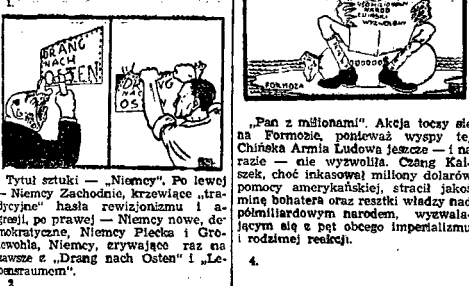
1.

DRANG NACH OSTEN

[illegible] OS

Tytuł sztuki — „Niemcy". Po lewej — Niemcy Zachodnie, krzewiące „tradycyjne" hasła rewizjonizmu i agresji, po prawej — Niemcy nowe, demokratyczne, Niemcy Piecka i Grotewohla, Niemcy, zrywające raz na zawsze z „Drang nach Osten" i „Lebensraumem".

3.

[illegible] NARÓD CHIŃSKI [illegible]

FORMOZA

„Pan z milionami". Akcja toczy się na Formozie, ponieważ wyspy tej Chińska Armia Ludowa jeszcze — i na razie — nie wyzwoliła. Czang Kai-szek, choć inkasował miliony dolarów pomocy amerykańskiej, stracił jakoś minę bohatera oraz resztki władzy nad półmiliardowym narodem, wyzwalającym się z pęt obcego imperializmu i rodzimej reakcji.

4.